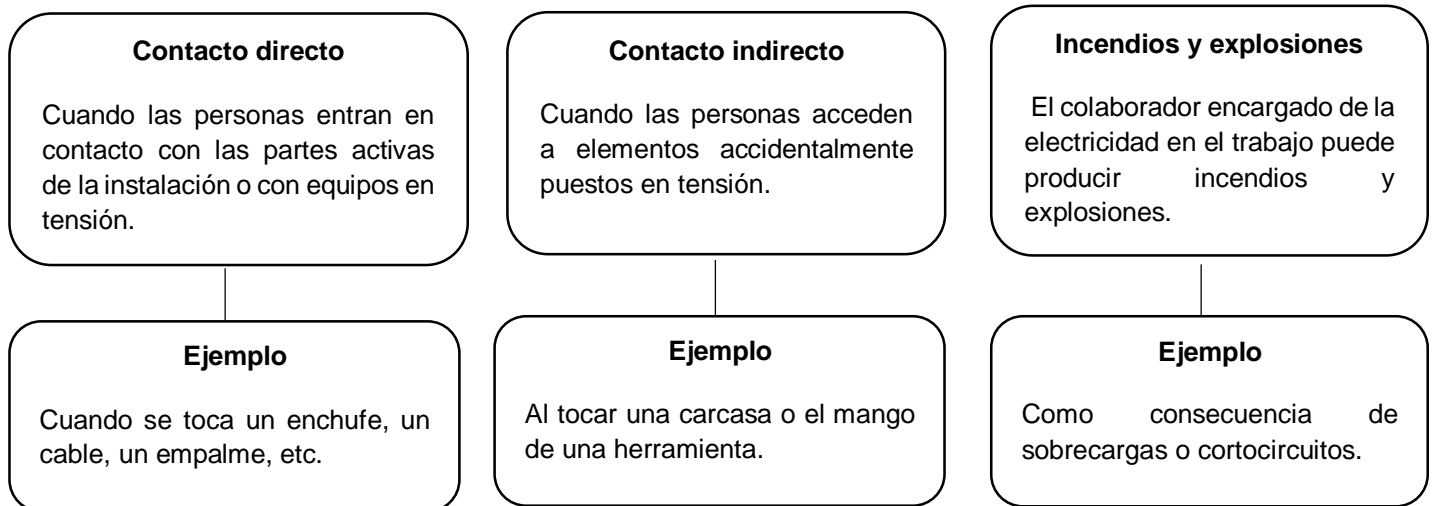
Contacto directo

Cuando las personas entran en contacto con las partes activas de la instalación o con equipos en tensión.

Ejemplo

Cuando se toca un enchufe, un cable, un empalme, etc.

Contacto indirecto

Cuando las personas acceden a elementos accidentalmente puestos en tensión.

Ejemplo

Al tocar una carcasa o el mango de una herramienta.

Incendios y explosiones

El colaborador encargado de la electricidad en el trabajo puede producir incendios y explosiones.

Ejemplo

Como consecuencia de sobrecargas o cortocircuitos.